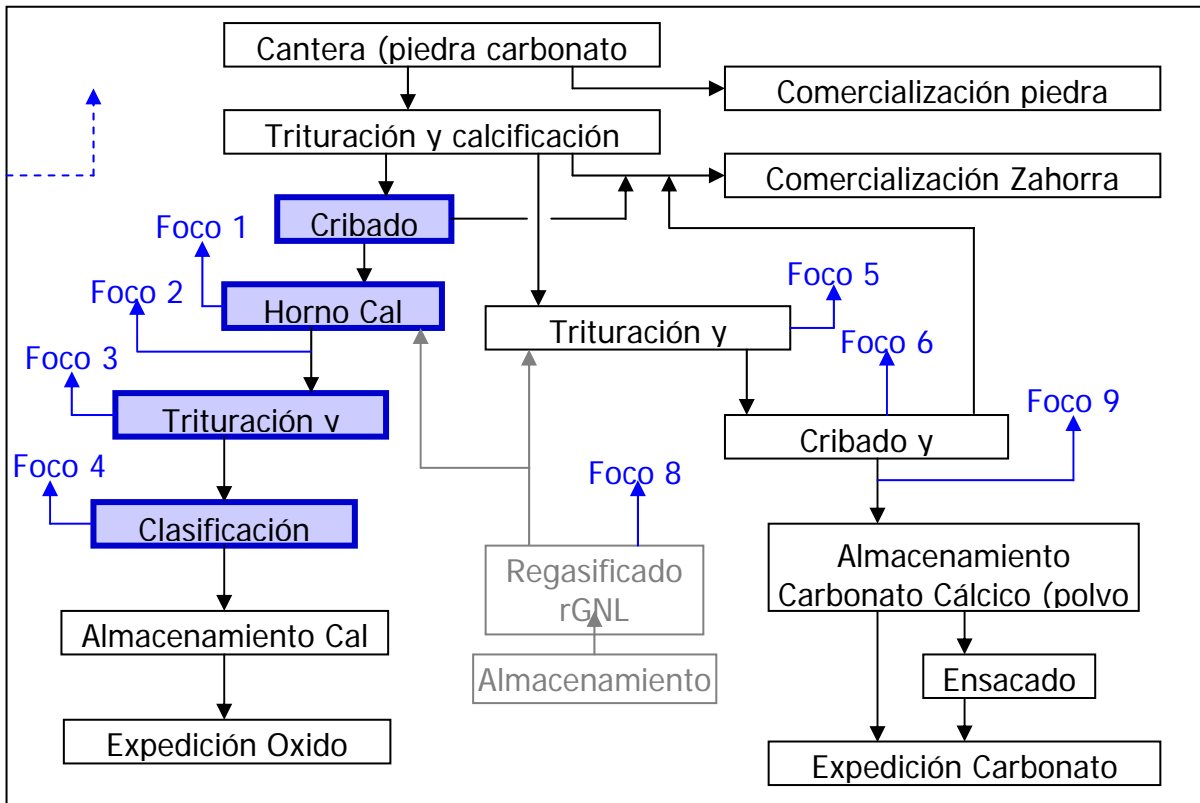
Cantera (piedra carbonato

Comercialización piedra

Trituración y calcificación

Comercialización Zahorra

Cribado

Foco 1

Foco 2

Horno Cal

Foco 5

Trituración y

Foco 6

Foco 3

Trituración y

Foco 9

Cribado y

Foco 4

Foco 8

Clasificación

Almacenamiento Carbonato Cálcico (polvo

Regasificado rGNL

Almacenamiento Cal

Ensacado

Almacenamiento

Expedición Oxido

Expedición Carbonato